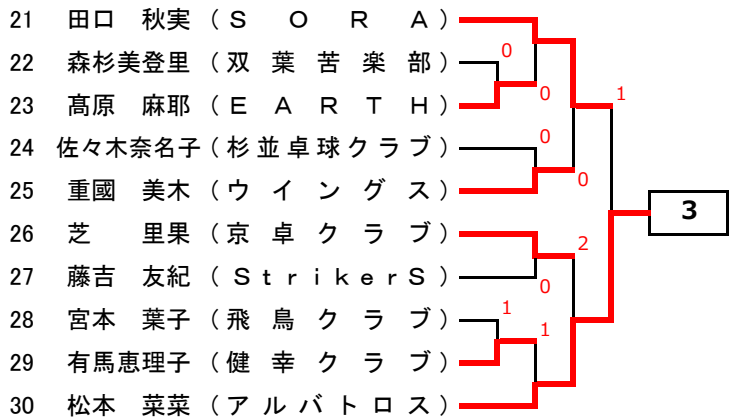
21 田口 秋実（ＳＯＲＡ）
22 森杉美登里（双葉苦楽部）
23 高原 麻耶（ＥＡＲＴＨ）
24 佐々木奈名子（杉並卓球クラブ）
25 重國 美木（ウイングス）
26 芝 里果（京卓クラブ）
27 藤吉 友紀（ＳｔｒｉｋｅｒＳ）
28 宮本 葉子（飛鳥クラブ）
29 有馬恵理子（健幸クラブ）
30 松本 菜菜（アルバトロス）

0
0
1
0
0
2
0
1
1
3